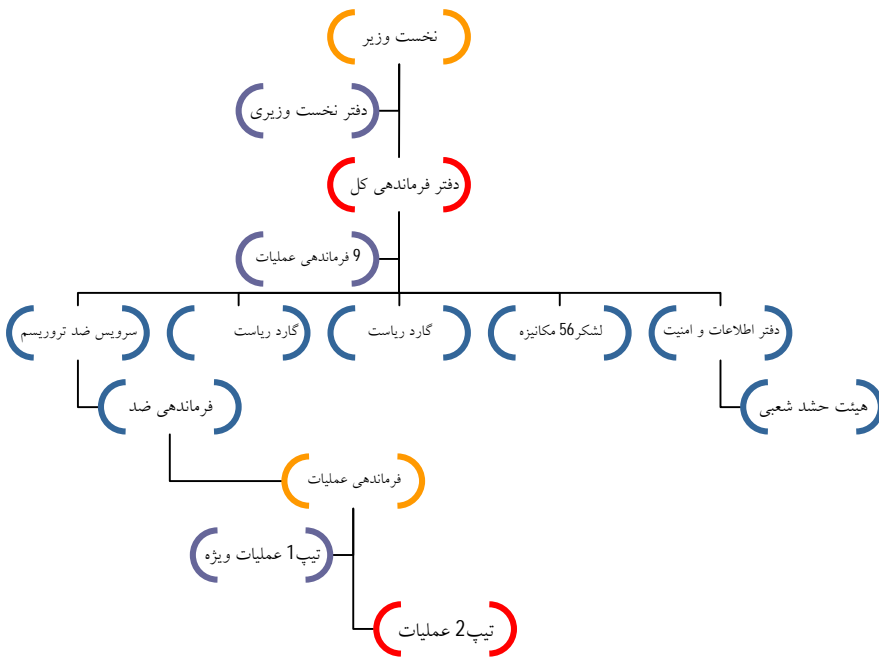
نخست وزیر

دفتر نخست وزیری

دفتر فرماندهی کل

9 فرماندهی عملیات

دفتر اطلاعات و امنیت

لشکر56 مکانیزه

گارد ریاست

گارد ریاست

سرویس ضد تروریسم

هیئت حشد شعبی

فرماندهی ضد

فرماندهی عملیات

تیپ1 عملیات ویژه

تیپ2 عملیات